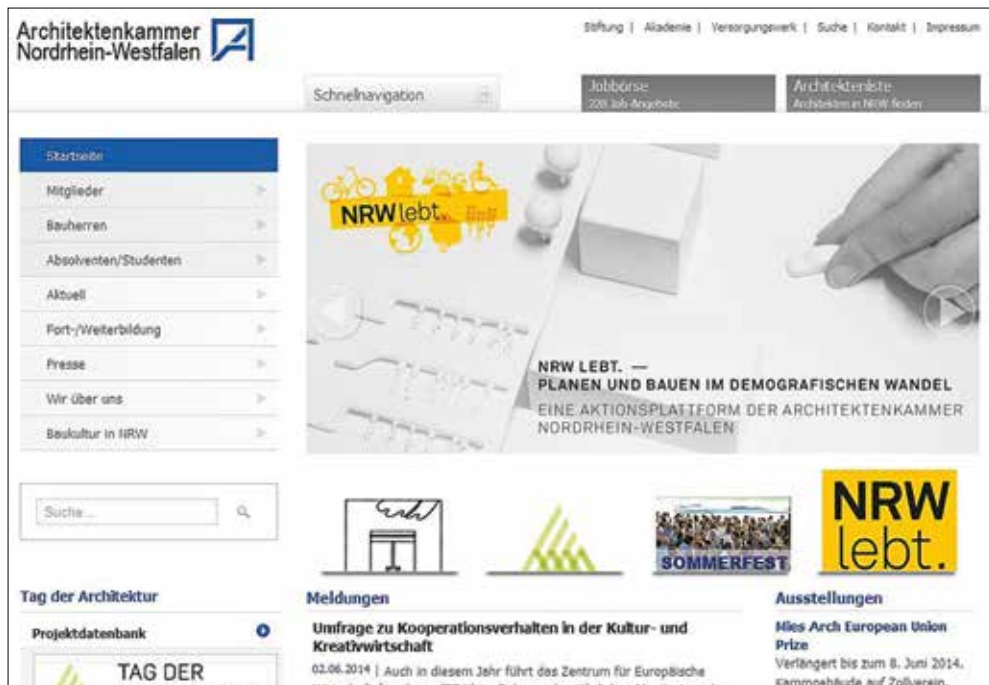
Architektenkammer Nordrhein-Westfalen

Stiftung | Akademie | Versorgungswerk | Suche | Kontakt | Impressum

Schnellnavigation

Jobbörse
228 Job-Angebote

Architektenliste
Architekten in NRW finden

Startseite
Mitglieder
Bauherren
Absolventen/Studenten
Aktuell
Fort-/Weiterbildung
Presse
Wir über uns
Baukultur in NRW

NRW lebt.

NRW LEBT. —
PLANEN UND BAUEN IM DEMOGRAFISCHEN WANDEL
EINE AKTIONSPLATTFORM DER ARCHITEKTENKAMMER NORDRHEIN-WESTFALEN

Suche...

SOMMERFEST

NRW lebt.

Tag der Architektur

Projektdatenbank

TAG DER

Meldungen

Umfrage zu Kooperationsverhalten in der Kultur- und Kreativwirtschaft

02.06.2014 | Auch in diesem Jahr führt das Zentrum für Europäische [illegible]

Ausstellungen

Mies Arch European Union Prize

Verlängert bis zum 8. Juni 2014. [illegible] auf Zollverein.